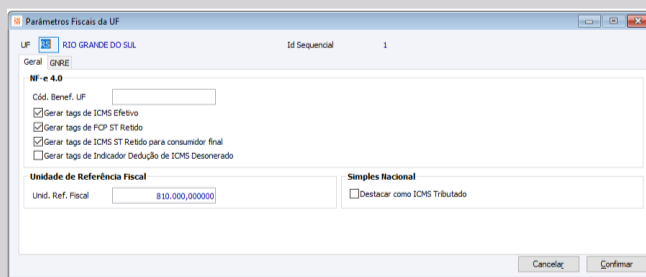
Parâmetros Fiscais da UF

UF RS RIO GRANDE DO SUL

Id Sequencial 1

Geral GNRE

NF-e 4.0

Cód. Benef. UF

Gerar tags de ICMS Efetivo

Gerar tags de FCP ST Retido

Gerar tags de ICMS ST Retido para consumidor final

Gerar tags de Indicador Dedução de ICMS Desonerado

Unidade de Referência Fiscal

Unid. Ref. Fiscal 810.000,000000

Simples Nacional

Destacar como ICMS Tributado

Cancelar

Confirmar